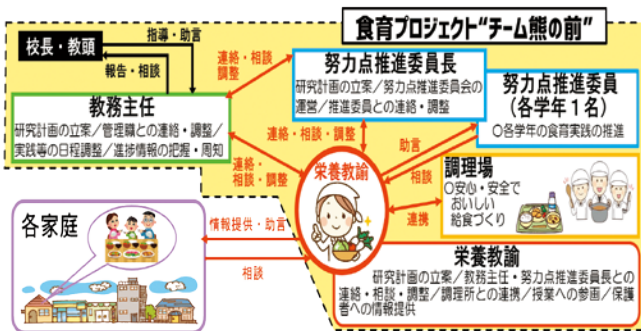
食育プロジェクト"チーム熊の前"

校長・教頭

指導・助言

報告・相談

連絡・相談・調整

努力点推進委員長
研究計画の立案／努力点推進委員会の運営／推進委員との連絡・調整

努力点推進委員（各学年１名）
○各学年の食育実践の推進

教務主任
研究計画の立案／管理職との連絡・調整／実践等の日程調整／進捗情報の把握・周知

連絡・相談・調整

助言

連絡・相談・調整

相談

栄養教諭

調理場
○安心・安全でおいしい給食づくり

連携

各家庭

情報提供・助言

相談

栄養教諭
研究計画の立案／教務主任・努力点推進委員長との連絡・相談・調整／調理所との連携／授業への参画／保護者への情報提供